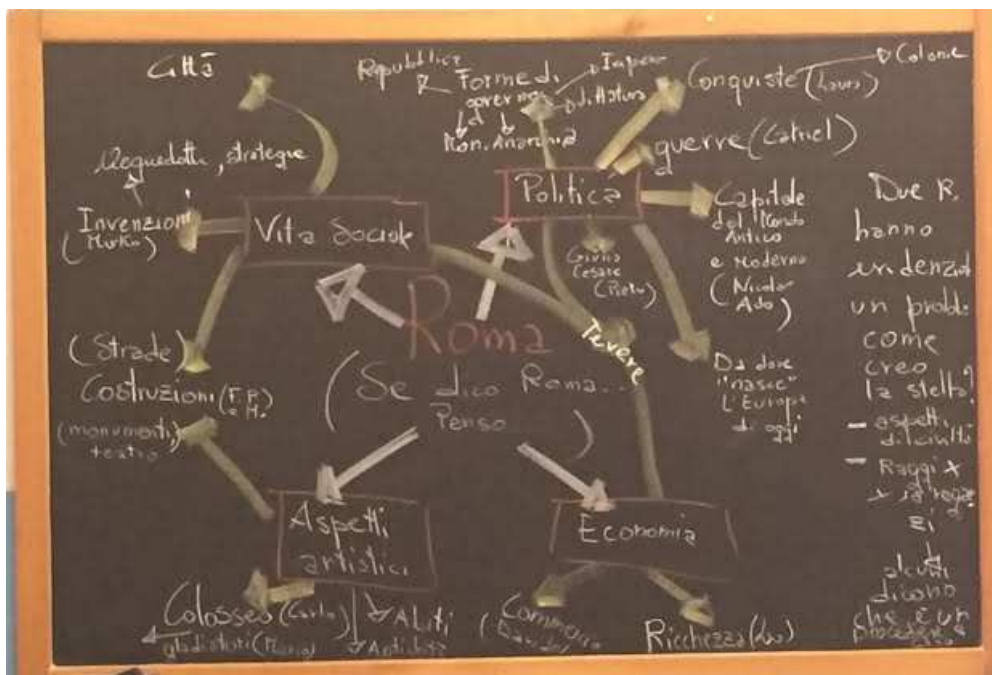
Città

Acquedotti, strategie

Invenzioni (Mirko)

Vita Sociale

(Strade) Costruzioni (F.P. e M.)

(monumenti) teatro

Repubblica

Forme di governo

Impero

dittatura

Mon. Anarchia

Conquiste (Laura)

Colonie

guerre (Gabriel)

Politica

Capitale del Mondo Antico e moderno (Nicolò Ado)

Giulio Cesare (Pietro)

Tevere

Da dove "nasce" l'Europa di oggi

Roma

(Se dico Roma... Penso)

Aspetti artistici

Colosseo (Carlo)

gladiatori (Flavio)

Abiti

Antichità

Economia

Commercio (Davide)

Ricchezza (Luca)

Due R. hanno evidenziato un problema come creo la stella?

- aspetti diversi

- Raggi + + la rega ei

alcuni dicono che è un processo